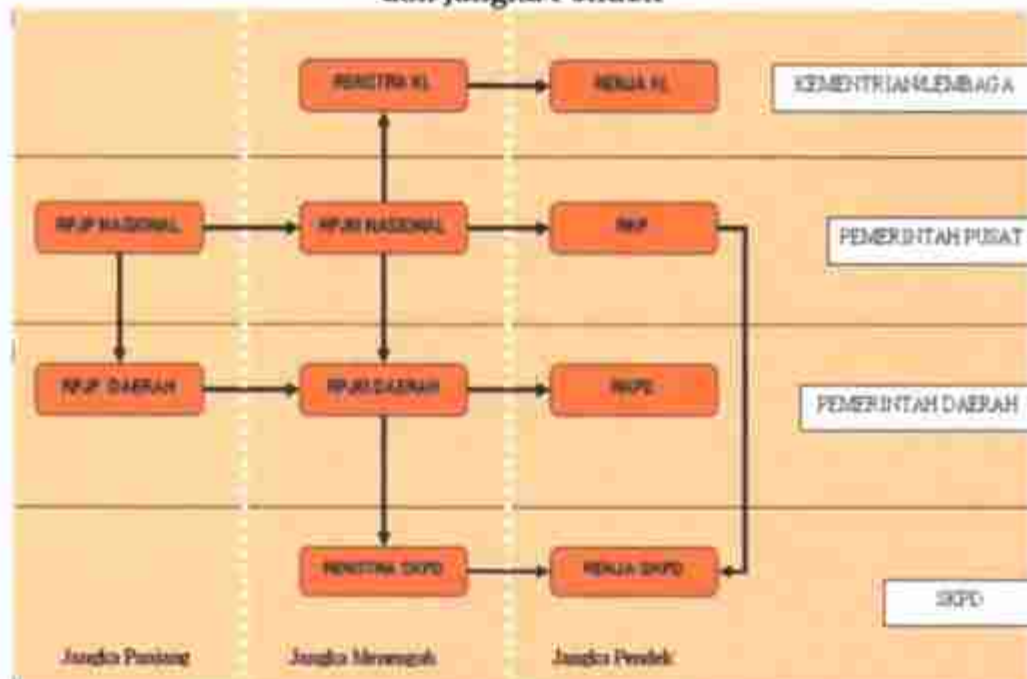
dan Jangka Pendek

RENSTRA KL

RENJA KL

KEMENTRIAN/LEMBAGA

RPJP NASIONAL

RPJM NASIONAL

RKP

PEMERINTAH PUSAT

RPJP DAERAH

RPJM DAERAH

RKPD

PEMERINTAH DAERAH

RENSTRA SKPD

RENJA SKPD

SKPD

Jangka Panjang

Jangka Menengah

Jangka Pendek